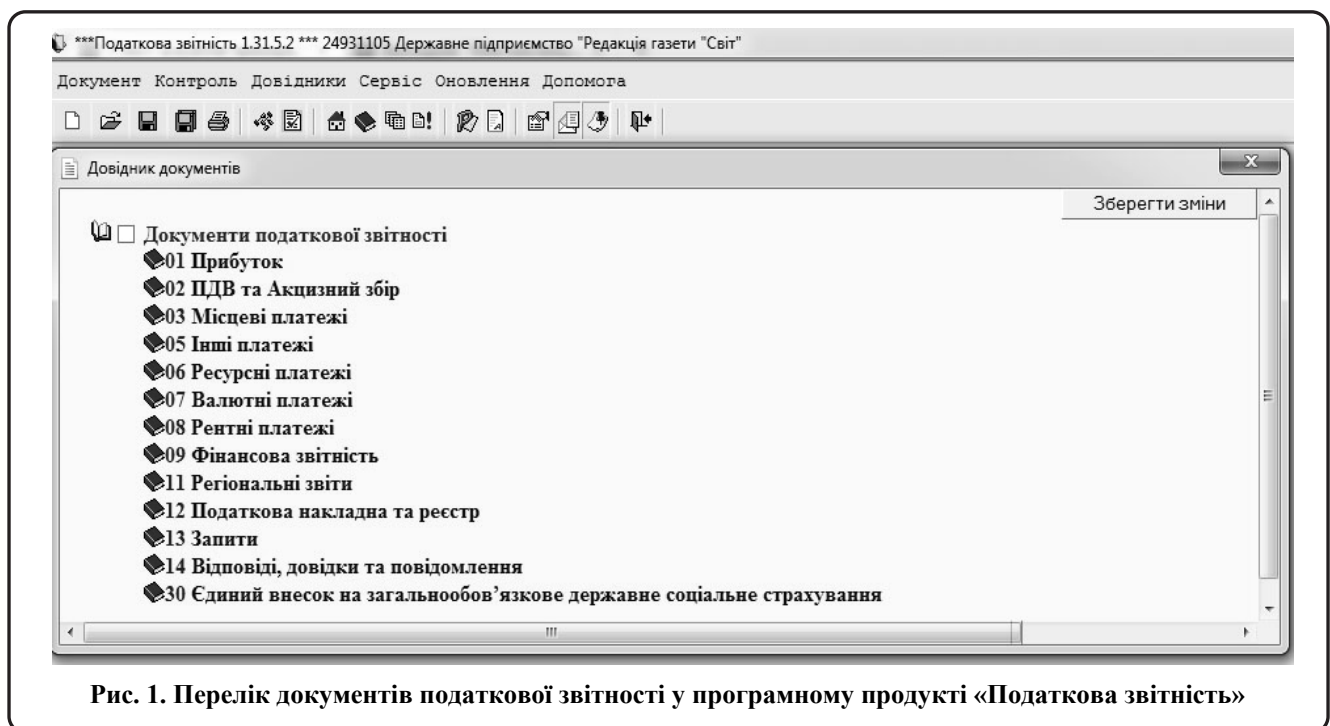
***Податкова звітність 1.31.5.2 *** 24931105 Державне підприємство "Редакція газети "Світ"

Документ Контроль Довідники Сервіс Оновлення Допомога

Довідник документів

Зберегти зміни

Документи податкової звітності
01 Прибуток
02 ПДВ та Акцизний збір
03 Місцеві платежі
05 Інші платежі
06 Ресурсні платежі
07 Валютні платежі
08 Рентні платежі
09 Фінансова звітність
11 Регіональні звіти
12 Податкова накладна та реєстр
13 Запити
14 Відповіді, довідки та повідомлення
30 Єдиний внесок на загальнообов'язкове державне соціальне страхування

Рис. 1. Перелік документів податкової звітності у програмному продукті «Податкова звітність»